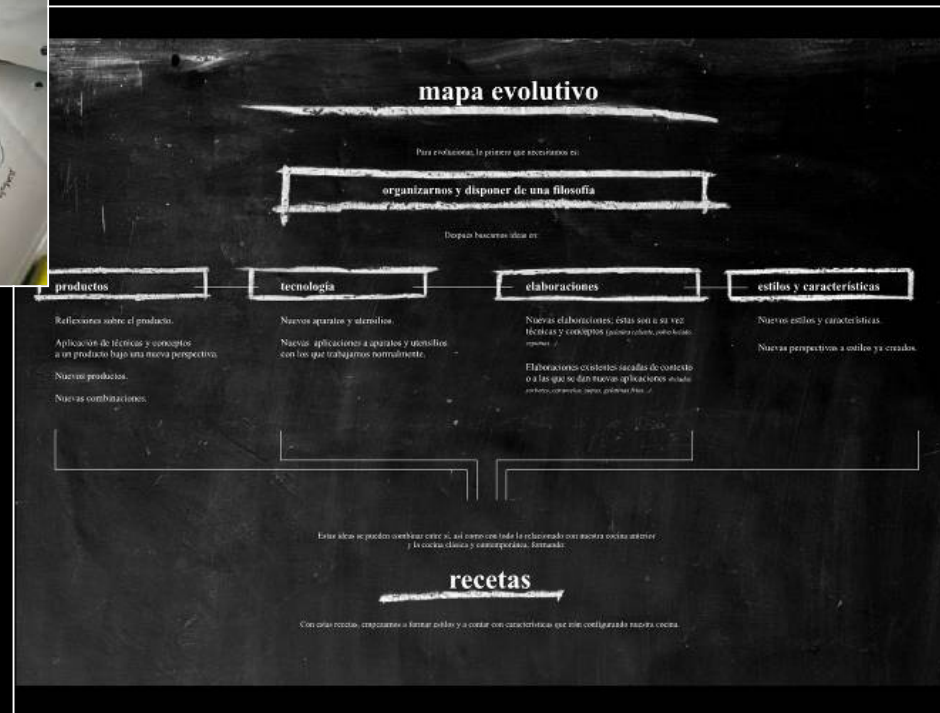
mapa evolutivo

Para evolucionar, lo primero que necesitamos es:

organizarnos y disponer de una filosofía

Despues buscamos ideas en:

productos

Reflexiones sobre el producto.

Aplicación de técnicas y conceptos a un producto bajo una nueva perspectiva.

Nuevos productos.

Nuevas combinaciones.

tecnología

Nuevos aparatos y utensilios.

Nuevas aplicaciones a aparatos y utensilios con los que trabajamos normalmente.

elaboraciones

Nuevas elaboraciones; estas son a su vez técnicas y conceptos (gelatina caliente, polvo helado, espumas...)

Elaboraciones existentes sacadas de contexto o a las que se dan nuevas aplicaciones (helados, sorbetes, caramelos, sopas, gelatinas frías...)

estilos y características

Nuevos estilos y características.

Nuevas perspectivas a estilos ya creados.

Estas ideas se pueden combinar entre sí, así como con todo lo relacionado con nuestra cocina anterior y la cocina clásica y contemporánea, formando:

recetas

Con estas recetas, empezamos a formar estilos y a contar con características que irán configurando nuestra cocina.